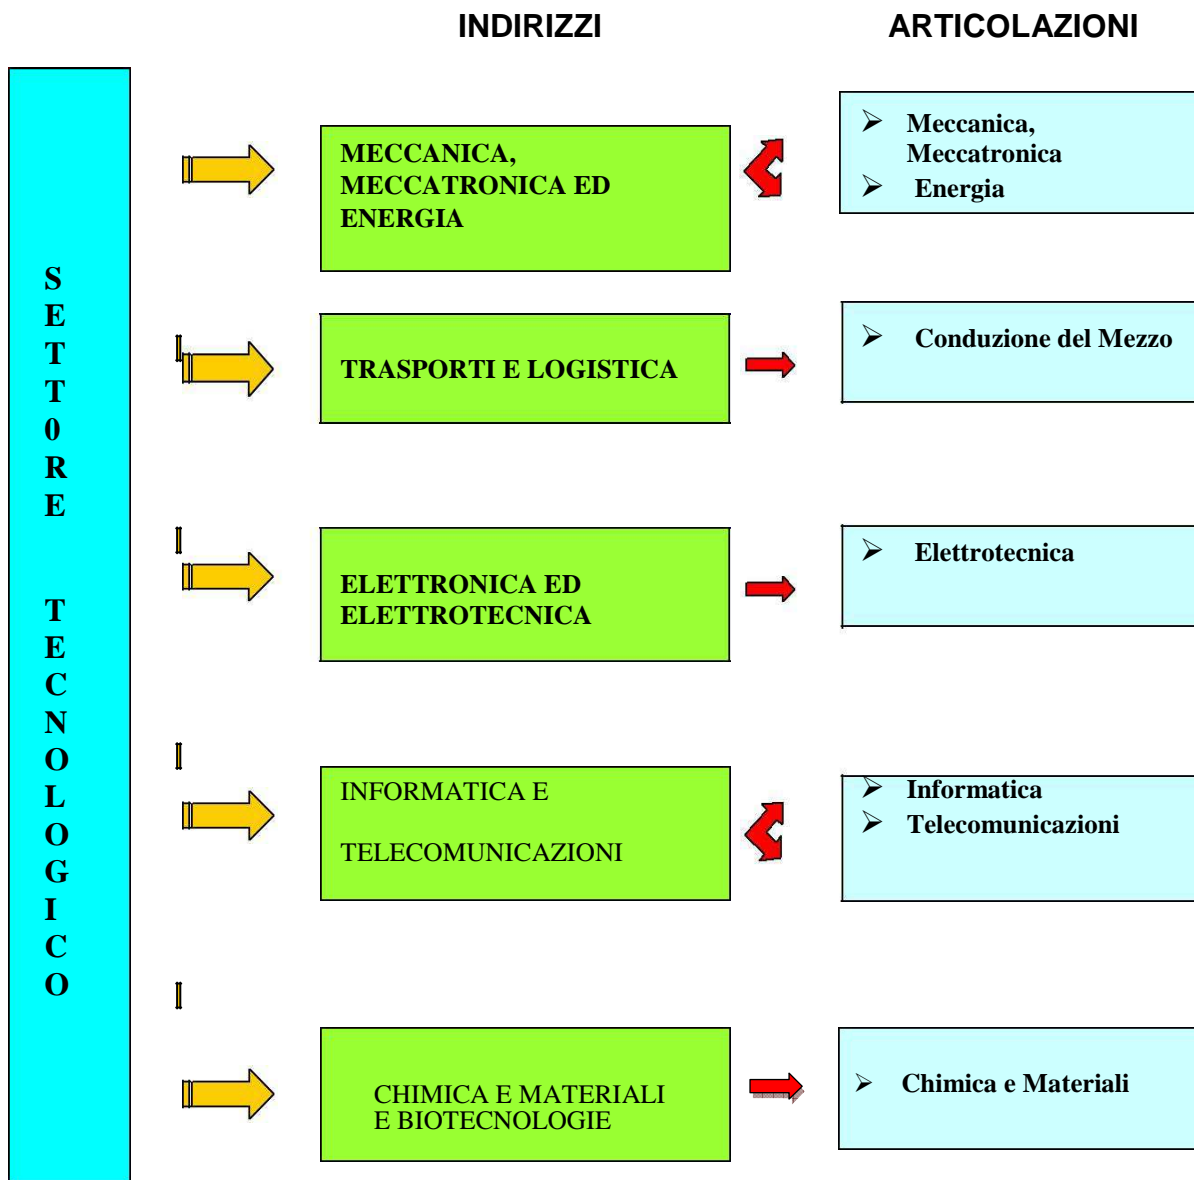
INDIRIZZI

ARTICOLAZIONI

S E T T 0 R E

T E C N O L O G I C O

MECCANICA, MECCATRONICA ED ENERGIA

TRASPORTI E LOGISTICA

ELETTRONICA ED ELETTROTECNICA

INFORMATICA E

TELECOMUNICAZIONI

CHIMICA E MATERIALI E BIOTECNOLOGIE

- Meccanica, Meccatronica
- Energia

- Conduzione del Mezzo

- Elettrotecnica

- Informatica
- Telecomunicazioni

- Chimica e Materiali